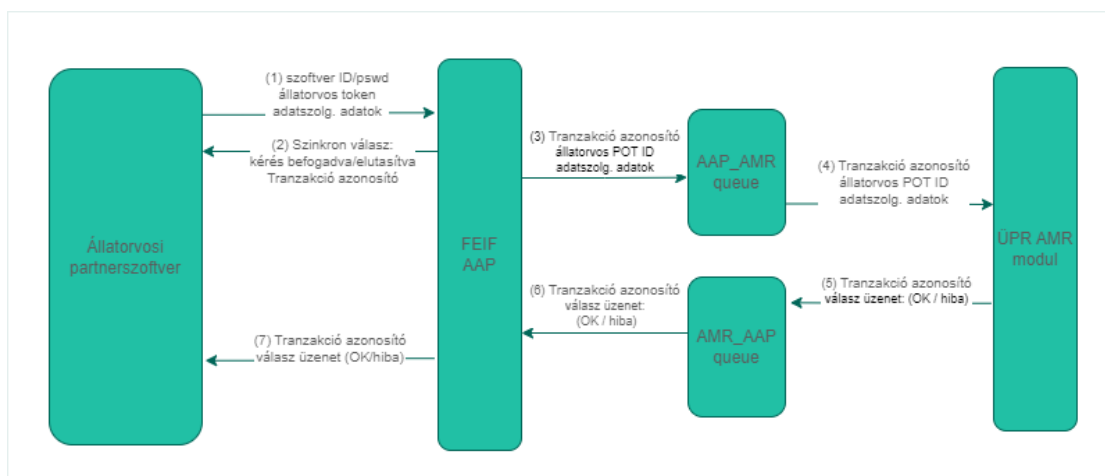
Állatorvosi partnerszoftver

(1) szoftver ID/pswd
állatorvos token
adatszolg. adatok

(2) Szinkron válasz:
kérés befogadva/elutasítva
Tranzakció azonosító

(7) Tranzakció azonosító
válasz üzenet (OK/hiba)

FEIF
AAP

(3) Tranzakció azonosító
állatorvos POT ID
adatszolg. adatok

(6) Tranzakció azonosító
válasz üzenet:
(OK / hiba)

AAP_AMR
queue

AMR_AAP
queue

(4) Tranzakció azonosító
állatorvos POT ID
adatszolg. adatok

(5) Tranzakció azonosító
válasz üzenet: (OK / hiba)

ÜPR AMR
modul